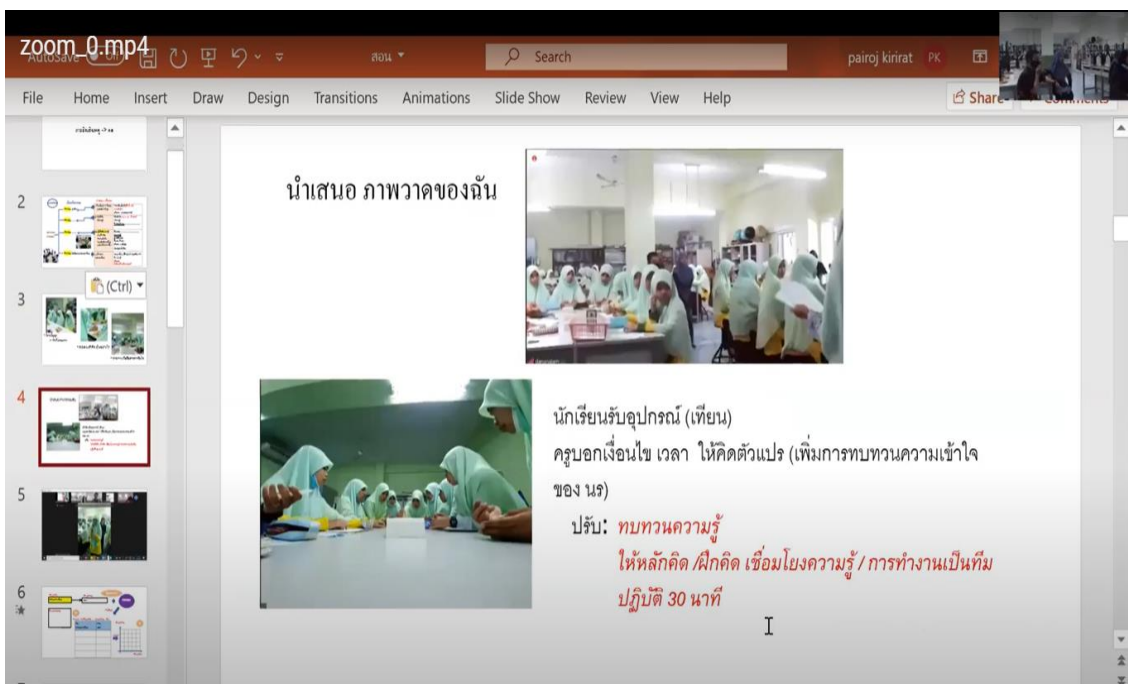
zoom_0.mp4

AutoSave On

สอน

Search

pairoj kirirat PK

File Home Insert Draw Design Transitions Animations Slide Show Review View Help

Share

Comments

2

3

(Ctrl)

4

5

6

นำเสนอ ภาพวาดของฉัน

นักเรียนรับอุปกรณ์ (เทียน)

ครูบอกเงื่อนไข เวลา ให้คิดตัวแปร (เพิ่มการทบทวนความเข้าใจของ นร)

ปรับ: ทบทวนความรู้

ให้หลักคิด /ฝึกคิด เชื่อมโยงความรู้ / การทำงานเป็นทีม

ปฏิบัติ 30 นาที